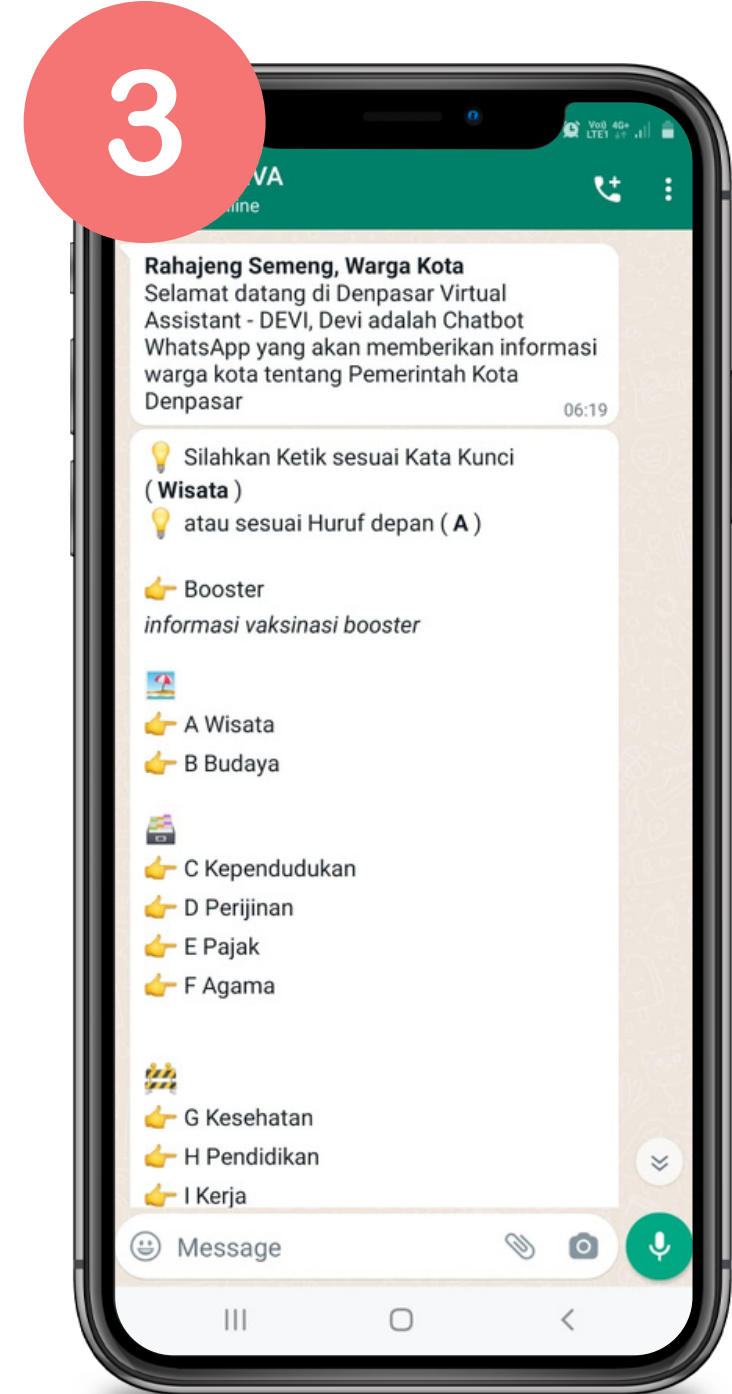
3

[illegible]VA
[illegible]line

Rahajeng Semeng, Warga Kota
Selamat datang di Denpasar Virtual Assistant - DEVI, Devi adalah Chatbot WhatsApp yang akan memberikan informasi warga kota tentang Pemerintah Kota Denpasar
06:19

💡 Silahkan Ketik sesuai Kata Kunci ( **Wisata** )
💡 atau sesuai Huruf depan ( **A** )

👉 Booster
*informasi vaksinasi booster*

👉 A Wisata
👉 B Budaya

👉 C Kependudukan
👉 D Perijinan
👉 E Pajak
👉 F Agama

👉 G Kesehatan
👉 H Pendidikan
👉 I Kerja

Message